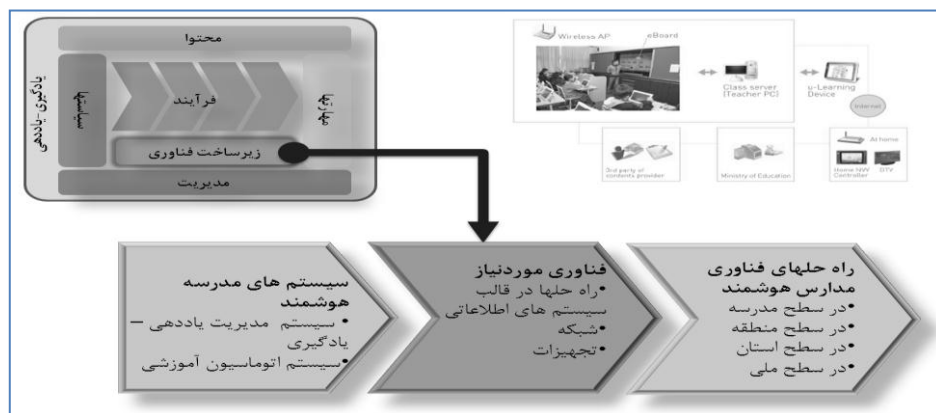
محتوا
یادگیری-یاددهی
سیاستها
فرآیند
منابع
زیرساخت فناوری
مدیریت

Wireless AP
eBoard
Class server (Teacher PC)
u-Learning Device
Internet
At home
3rd party of contents provider
Ministry of Education
Home NW Controller
DTV

راه حلهای فناوری مدارس هوشمند
•در سطح مدرسه
•در سطح منطقه
•در سطح استان
•در سطح ملی

فناوری موردنیاز
•راه حلها در قالب سیستم های اطلاعاتی
•شبکه
•تجهیزات

سیستم های مدرسه هوشمند
• سیستم مدیریت یاددهی – یادگیری
•سیستم اتوماسیون آموزشی